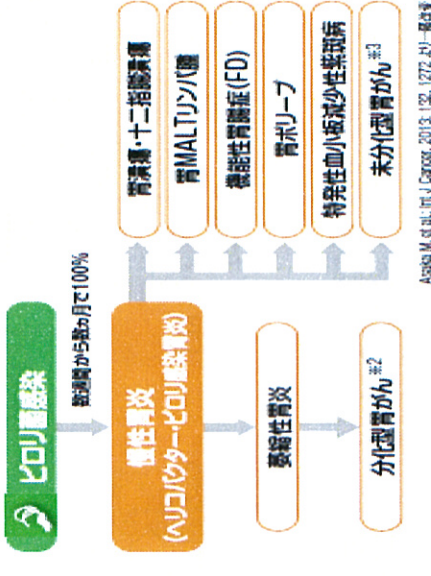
ピロリ菌感染

数週間から数ヵ月で100%

慢性胃炎
(ヘリコバクター・ピロリ感染胃炎)

萎縮性胃炎

分化型胃がん ※2

胃潰瘍・十二指腸潰瘍

胃MALTリンパ腫

機能性胃腸症(FD)

胃ポリープ

特発性血小板減少性紫斑病

未分化型胃がん ※3

Asaka M, et al.: Int J Cancer. 2013; 132, 1272. より一部改変